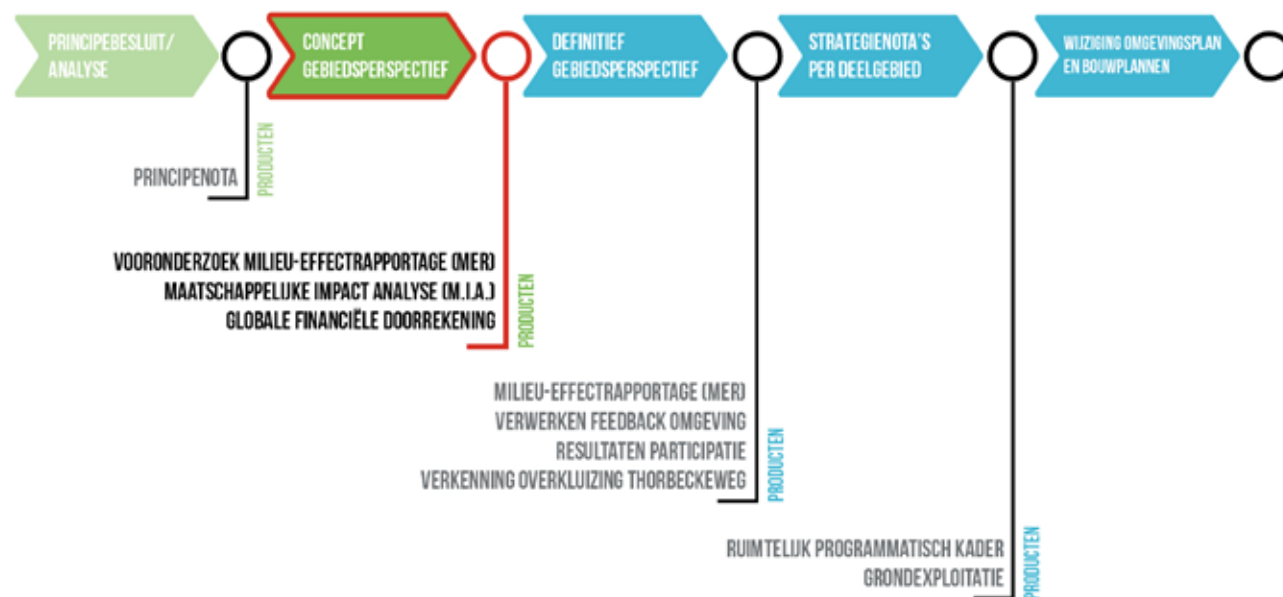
PRINCIPEBESLUIT/ ANALYSE

CONCEPT GEBIEDSPERSPECTIEF

DEFINITIEF GEBIEDSPERSPECTIEF

STRATEGIENOTA'S PER DEELGEBIED

WIJZIGING OMGEVINGSPLAN EN BOUWPLANNEN

PRINCIPENOTA

PRODUCTEN

VOORONDERZOEK MILIEU-EFFECTRAPPORTAGE (MER)
MAATSCHAPPELIJKE IMPACT ANALYSE (M.I.A.)
GLOBALE FINANCIËLE DOORREKENING

PRODUCTEN

MILIEU-EFFECTRAPPORTAGE (MER)
VERWERKEN FEEDBACK OMGEVING
RESULTATEN PARTICIPATIE
VERKENNING OVERKLUIZING THORBECKEWEG

PRODUCTEN

RUIMTELIJK PROGRAMMATISCH KADER
GRONDEXPLOITATIE

PRODUCTEN